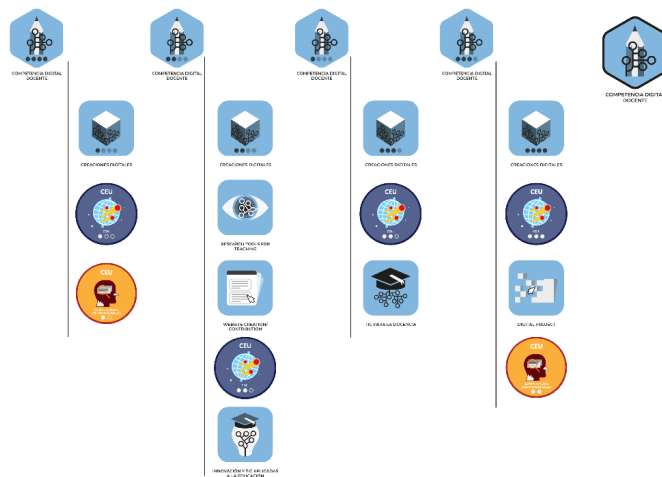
COMPETENCIA DIGITAL DOCENTE

COMPETENCIA DIGITAL DOCENTE

COMPETENCIA DIGITAL DOCENTE

COMPETENCIA DIGITAL DOCENTE

COMPETENCIA DIGITAL DOCENTE

CREACIONES DIGITALES

CEU

CEU

CREACIONES DIGITALES

RESEARCH TOOLS FOR TEACHING

WIKIMEDIA CREATORS' CONTRIBUTION

CEU

INNOVACIÓN Y TIC APLICADAS A LA EDUCACIÓN

CREACIONES DIGITALES

CEU

TIC PARA LA DOCENCIA

CREACIONES DIGITALES

CEU

DIGITAL PROJECT

CEU